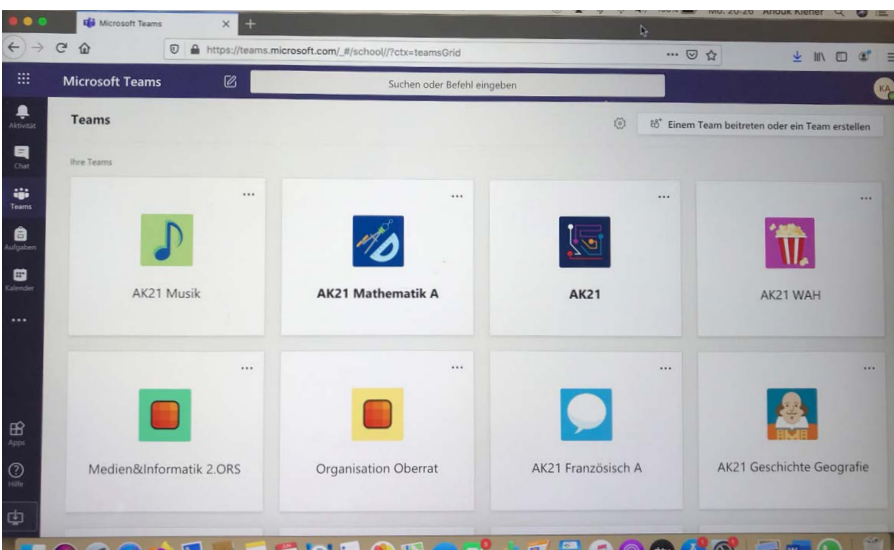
Microsoft Teams

Mo. 20:26 Anouk Kiener

https://teams.microsoft.com/_#/school//?ctx=teamsGrid

Microsoft Teams

Suchen oder Befehl eingeben

KA

Aktivität

Chat

Teams

Aufgaben

Kalender

...

Apps

Hilfe

Teams

Einem Team beitreten oder ein Team erstellen

Ihre Teams

...

AK21 Musik

...

AK21 Mathematik A

...

AK21

...

AK21 WAH

...

Medien&Informatik 2.ORS

...

Organisation Oberrat

...

AK21 Französisch A

...

AK21 Geschichte Geografie